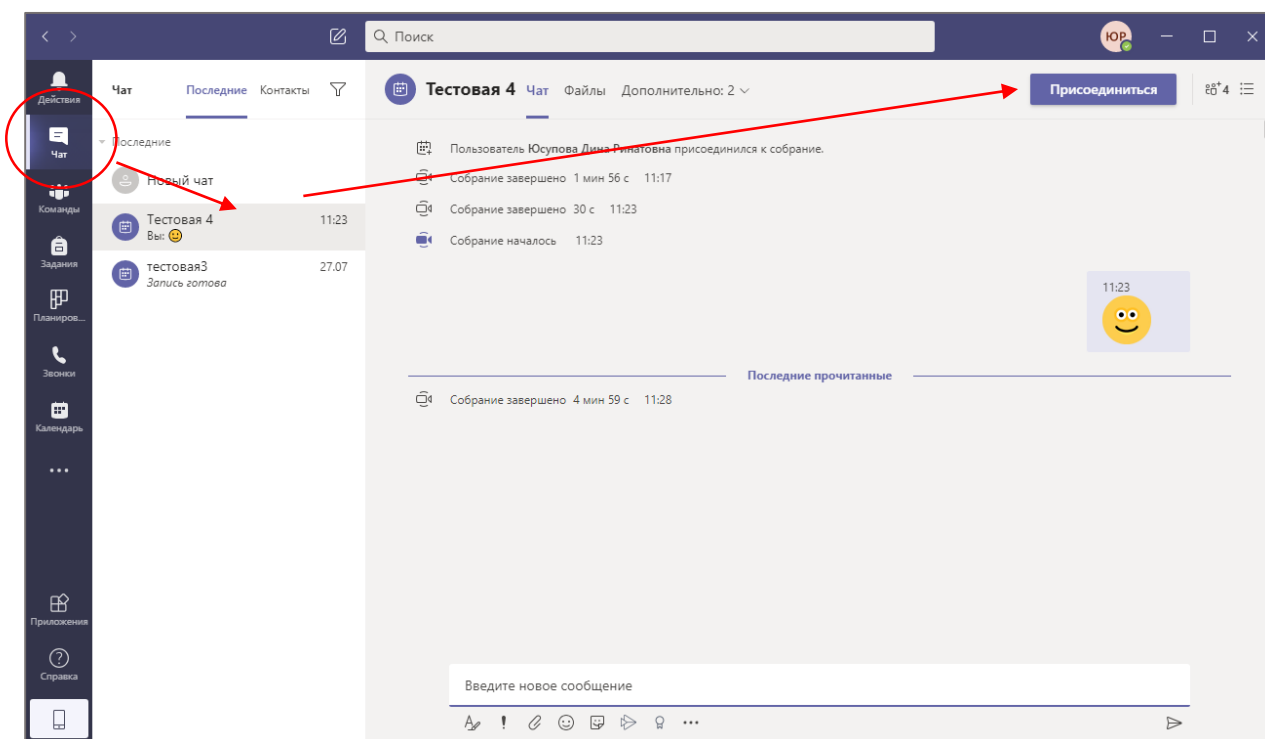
Поиск

ЮР

Действия

Чат

Команды

Задания

Планиров...

Звонки

Календарь

...

Приложения

Справка

Чат Последние Контакты

Последние

Новый чат

Тестовая 4 11:23
Вы: 🙂

тестовая3 27.07
Запись готова

Тестовая 4 Чат Файлы Дополнительно: 2

Присоединиться

4

Пользователь Юсупова Дина Ринатовна присоединился к собрание.

Собрание завершено 1 мин 56 с 11:17

Собрание завершено 30 с 11:23

Собрание началось 11:23

11:23

Последние прочитанные

Собрание завершено 4 мин 59 с 11:28

Введите новое сообщение